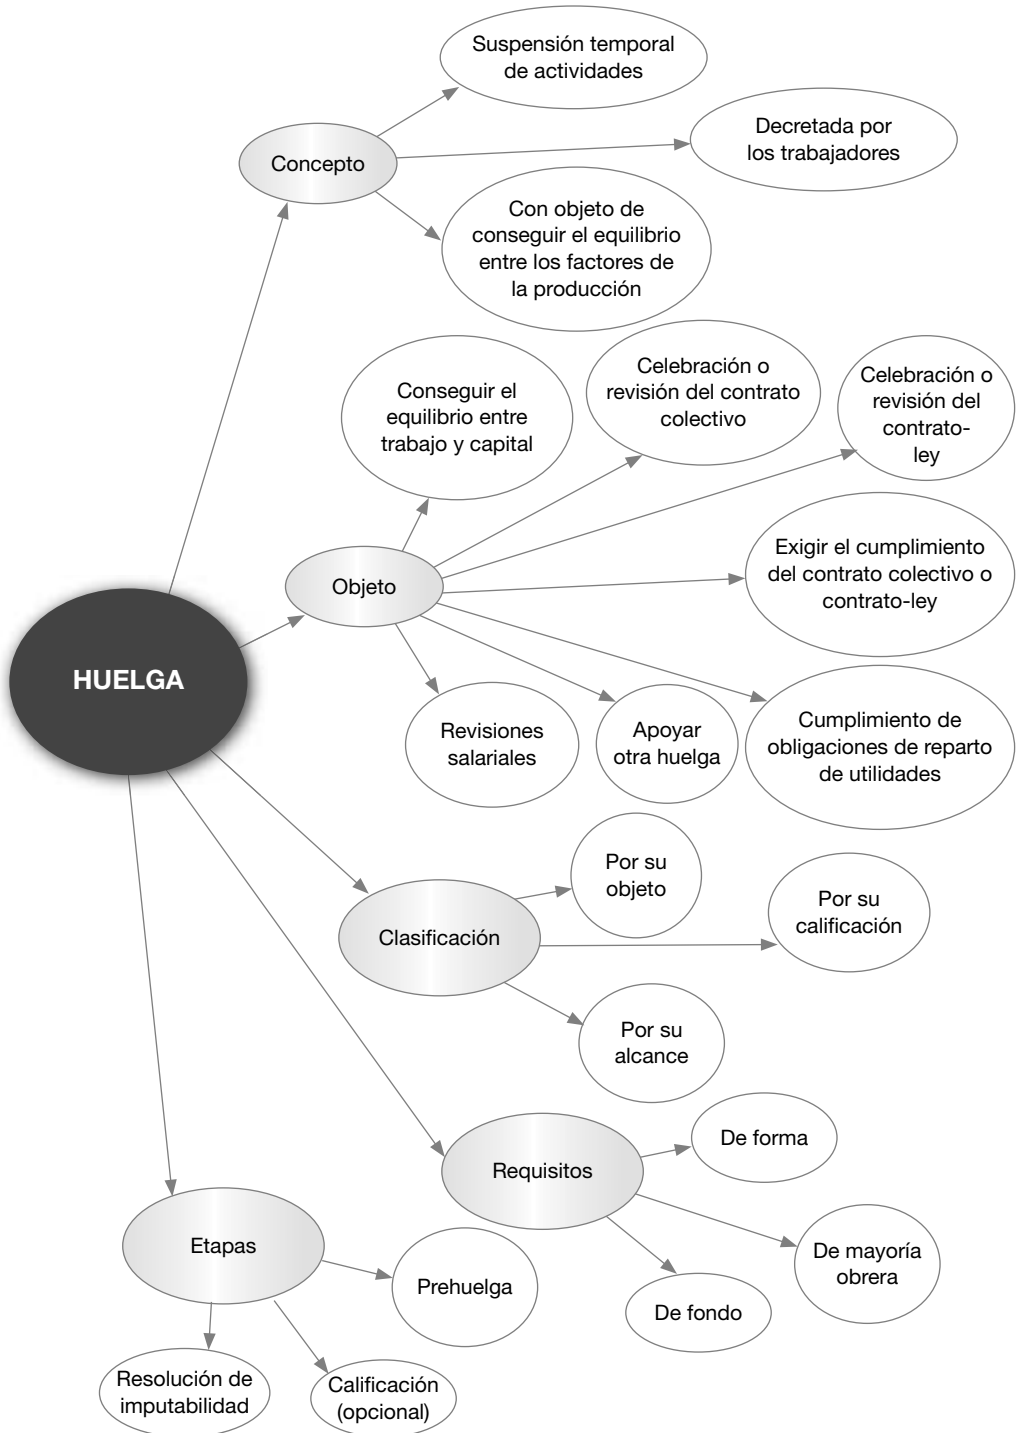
HUELGA

Concepto

Suspensión temporal de actividades

Decretada por los trabajadores

Con objeto de conseguir el equilibrio entre los factores de la producción

Objeto

Conseguir el equilibrio entre trabajo y capital

Celebración o revisión del contrato colectivo

Celebración o revisión del contrato-ley

Exigir el cumplimiento del contrato colectivo o contrato-ley

Revisiones salariales

Apoyar otra huelga

Cumplimiento de obligaciones de reparto de utilidades

Clasificación

Por su objeto

Por su calificación

Por su alcance

Requisitos

De forma

De mayoría obrera

De fondo

Etapas

Prehuelga

Resolución de imputabilidad

Calificación (opcional)